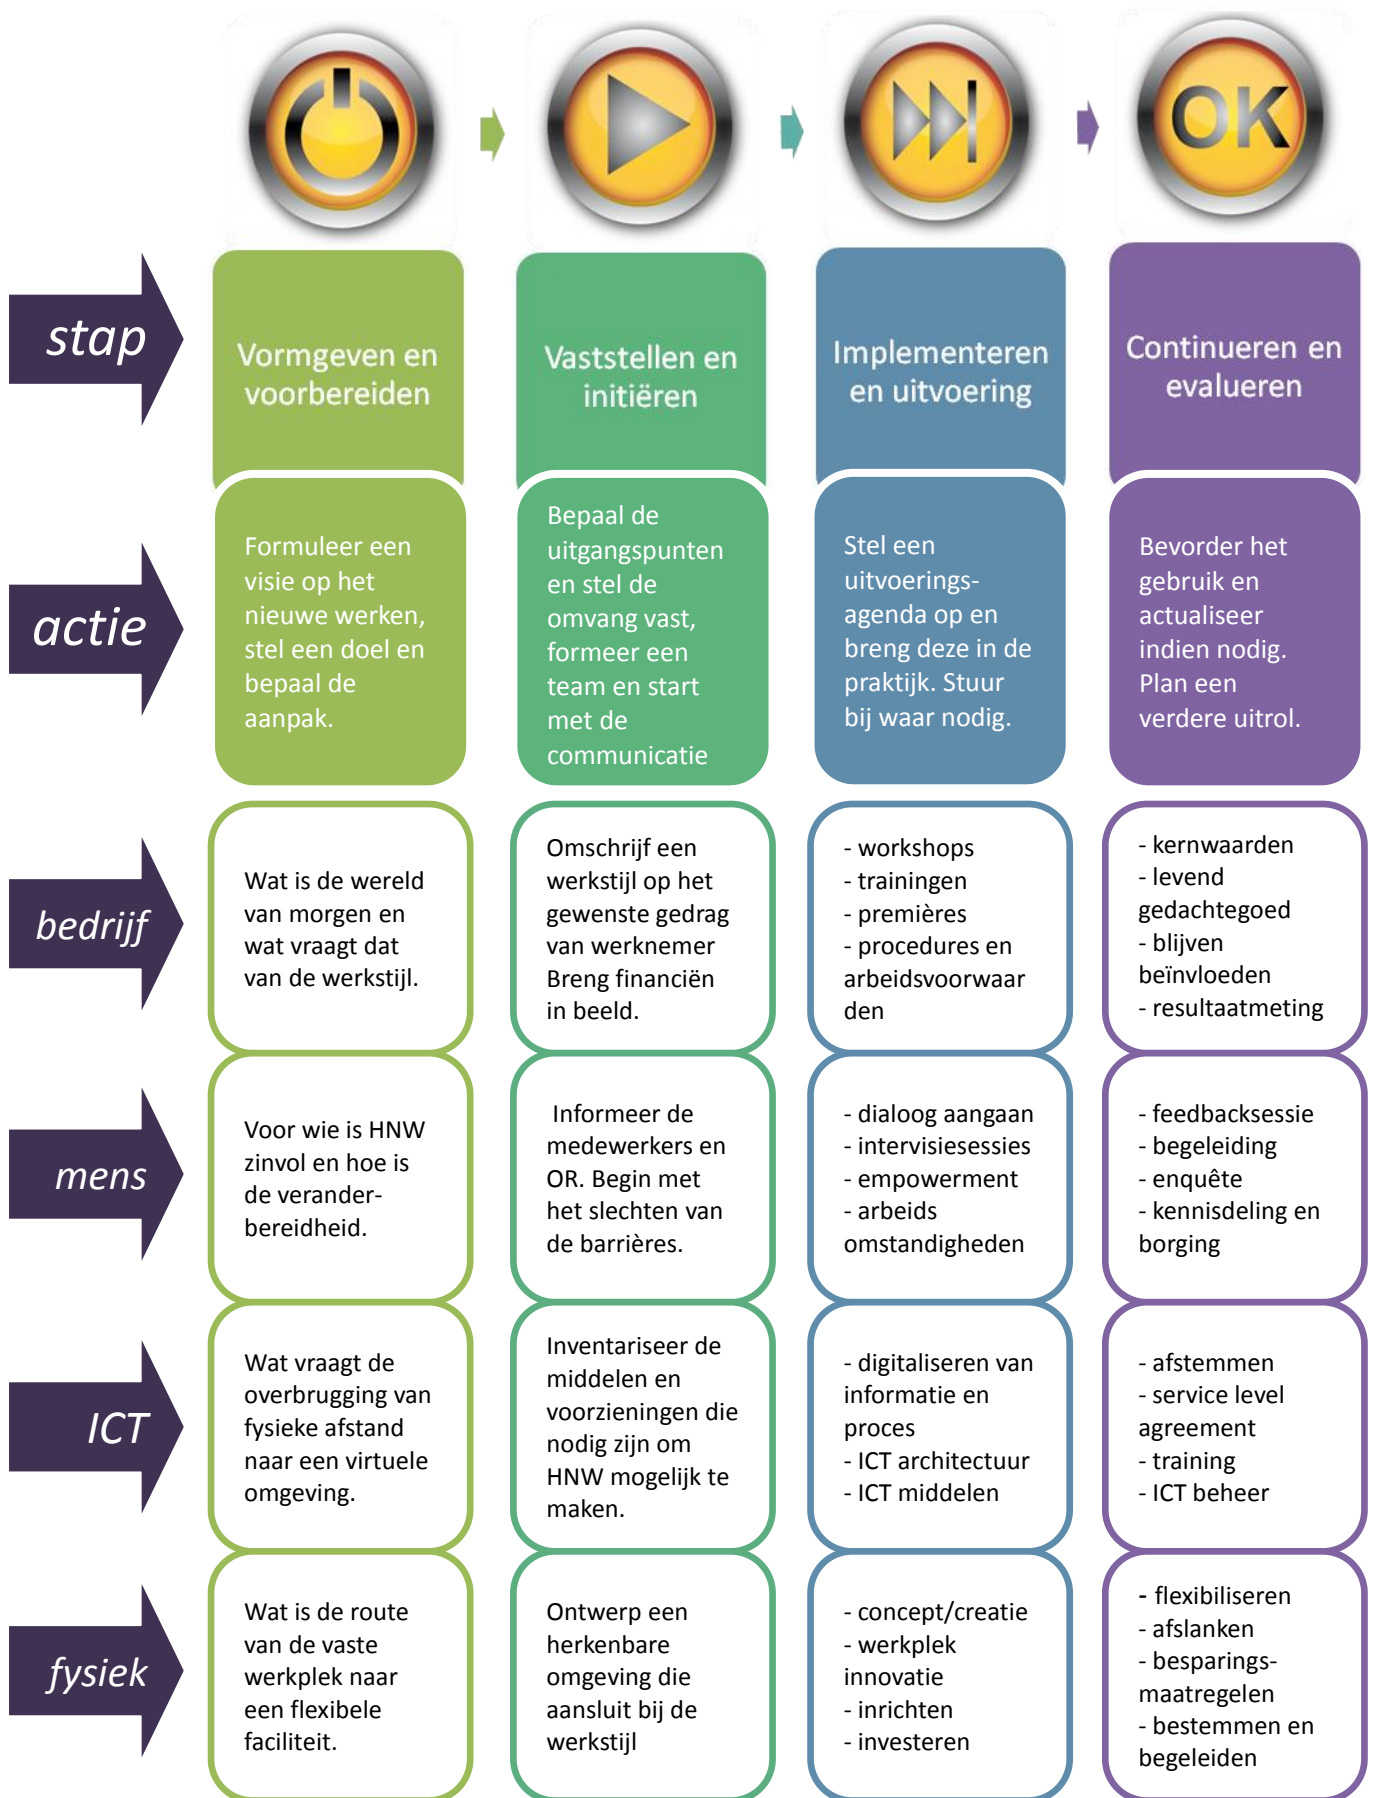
OK

stap

Vormgeven en voorbereiden

Vaststellen en initiëren

Implementeren en uitvoering

Continueren en evalueren

actie

Formuleer een visie op het nieuwe werken, stel een doel en bepaal de aanpak.

Bepaal de uitgangspunten en stel de omvang vast, formeer een team en start met de communicatie

Stel een uitvoerings-agenda op en breng deze in de praktijk. Stuur bij waar nodig.

Bevorder het gebruik en actualiseer indien nodig. Plan een verdere uitrol.

bedrijf

Wat is de wereld van morgen en wat vraagt dat van de werkstijl.

Omschrijf een werkstijl op het gewenste gedrag van werknemer Breng financiën in beeld.

- workshops
- trainingen
- premières
- procedures en arbeidsvoorwaar den

- kernwaarden
- levend gedachtegoed
- blijven beïnvloeden
- resultaatmeting

mens

Voor wie is HNW zinvol en hoe is de verander-bereidheid.

Informeer de medewerkers en OR. Begin met het slechten van de barrières.

- dialoog aangaan
- intervisiesessies
- empowerment
- arbeids omstandigheden

- feedbacksessie
- begeleiding
- enquête
- kennisdeling en borging

ICT

Wat vraagt de overbrugging van fysieke afstand naar een virtuele omgeving.

Inventariseer de middelen en voorzieningen die nodig zijn om HNW mogelijk te maken.

- digitaliseren van informatie en proces
- ICT architectuur
- ICT middelen

- afstemmen
- service level agreement
- training
- ICT beheer

fysiek

Wat is de route van de vaste werkplek naar een flexibele faciliteit.

Ontwerp een herkenbare omgeving die aansluit bij de werkstijl

- concept/creatie
- werkplek innovatie
- inrichten
- investeren

- flexibiliseren
- afslanken
- besparings-maatregelen
- bestemmen en begeleiden